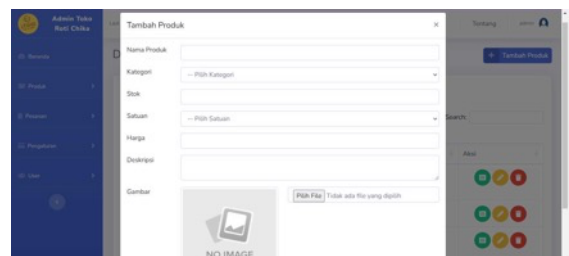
Admin Toko Roti Chika

Beranda

Produk

Pesanan

Pengaturan

User

Tambah Produk

×

Nama Produk

Kategori

-- Pilih Kategori

Stok

Satuan

-- Pilih Satuan

Harga

Deskripsi

Gambar

Pilih File Tidak ada file yang dipilih

NO IMAGE

Tentang

admin

+ Tambah Produk

Search:

Aksi